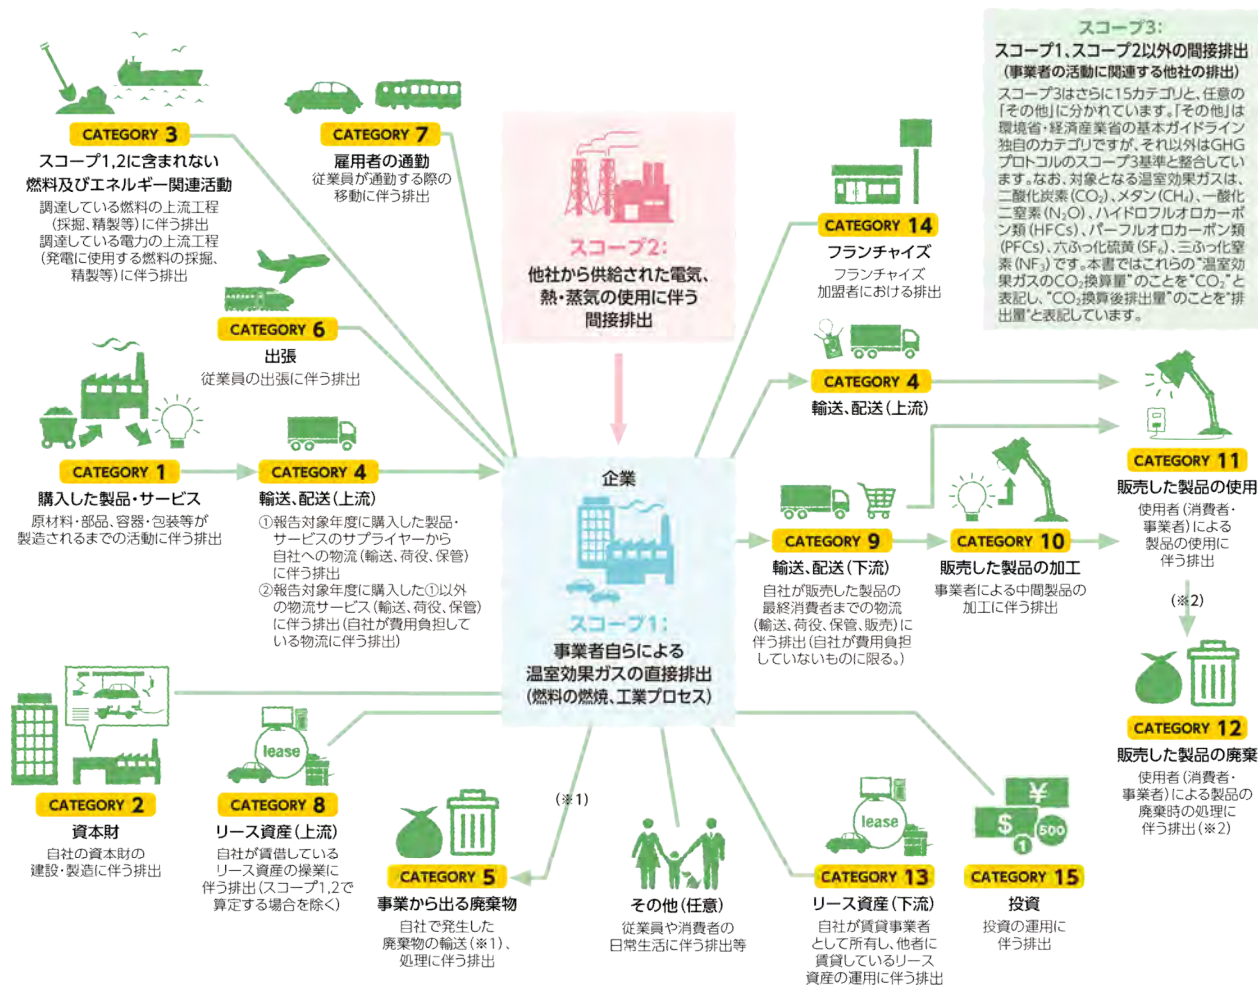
スコープ3:
スコープ1、スコープ2以外の間接排出
(事業者の活動に関連する他社の排出)

スコープ3はさらに15カテゴリと、任意の「その他」に分かれています。「その他」は環境省・経済産業省の基本ガイドライン独自のカテゴリですが、それ以外はGHGプロトコルのスコープ3基準と整合しています。なお、対象となる温室効果ガスは、二酸化炭素($CO_2$)、メタン($CH_4$)、一酸化二窒素($N_2O$)、ハイドロフルオロカーボン類(HFCs)、パーフルオロカーボン類(PFCs)、六ふっ化硫黄($SF_6$)、三ふっ化窒素($NF_3$)です。本書ではこれらの"温室効果ガスの$CO_2$換算量"のことを"$CO_2$"と表記し、"$CO_2$換算後排出量"のことを"排出量"と表記しています。

CATEGORY 3
スコープ1,2に含まれない燃料及びエネルギー関連活動
調達している燃料の上流工程(採掘、精製等)に伴う排出
調達している電力の上流工程(発電に使用する燃料の採掘、精製等)に伴う排出

CATEGORY 7
雇用者の通勤
従業員が通勤する際の移動に伴う排出

スコープ2:
他社から供給された電気、熱・蒸気の使用に伴う間接排出

CATEGORY 14
フランチャイズ
フランチャイズ加盟者における排出

CATEGORY 6
出張
従業員の出張に伴う排出

CATEGORY 4
輸送、配送(上流)

CATEGORY 11
販売した製品の使用
使用者(消費者・事業者)による製品の使用に伴う排出

CATEGORY 1
購入した製品・サービス
原材料・部品、容器・包装等が製造されるまでの活動に伴う排出

CATEGORY 4
輸送、配送(上流)
①報告対象年度に購入した製品・サービスのサプライヤーから自社への物流(輸送、荷役、保管)に伴う排出
②報告対象年度に購入した①以外の物流サービス(輸送、荷役、保管)に伴う排出(自社が費用負担している物流に伴う排出)

企業

スコープ1:
事業者自らによる温室効果ガスの直接排出
(燃料の燃焼、工業プロセス)

CATEGORY 9
輸送、配送(下流)
自社が販売した製品の最終消費者までの物流(輸送、荷役、保管、販売)に伴う排出(自社が費用負担していないものに限る。)

CATEGORY 10
販売した製品の加工
事業者による中間製品の加工に伴う排出

(※2)

CATEGORY 12
販売した製品の廃棄
使用者(消費者・事業者)による製品の廃棄時の処理に伴う排出(※2)

lease

CATEGORY 2
資本財
自社の資本財の建設・製造に伴う排出

CATEGORY 8
リース資産(上流)
自社が賃借しているリース資産の操業に伴う排出(スコープ1,2で算定する場合を除く)

(※1)

CATEGORY 5
事業から出る廃棄物
自社で発生した廃棄物の輸送(※1)、処理に伴う排出

その他(任意)
従業員や消費者の日常生活に伴う排出等

lease
CATEGORY 13
リース資産(下流)
自社が賃貸事業者として所有し、他者に賃貸しているリース資産の運用に伴う排出

¥
$
500
CATEGORY 15
投資
投資の運用に伴う排出